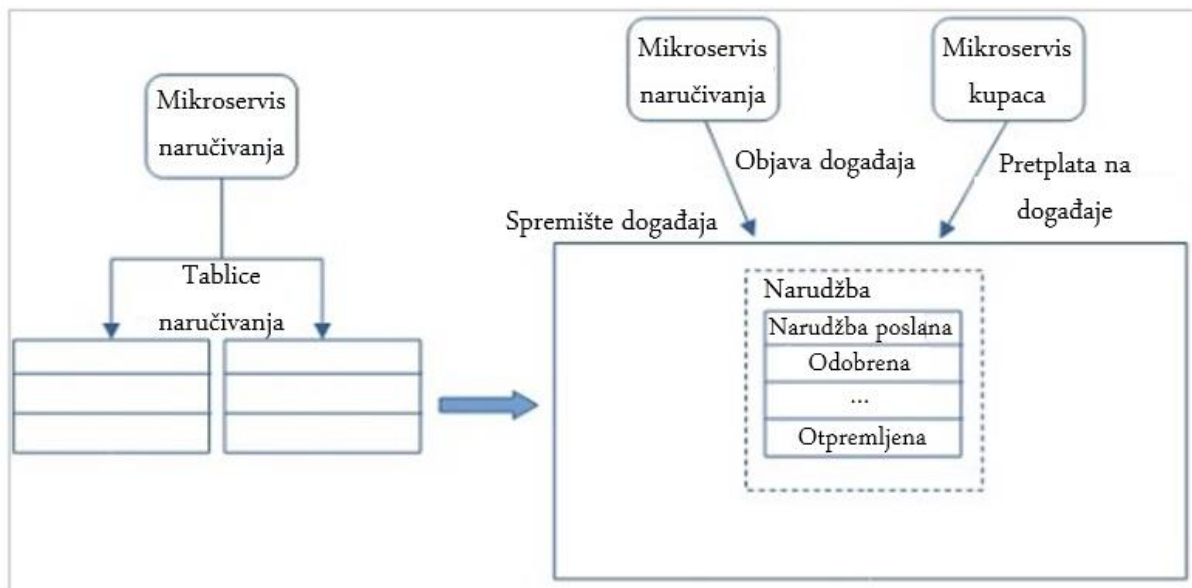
Mikroservis naručivanja

Tablice naručivanja

Mikroservis naručivanja

Mikroservis kupaca

Objava događaja

Pretplata na događaje

Spremište događaja

Narudžba

Narudžba poslana

Odobrena

...

Otpremljena